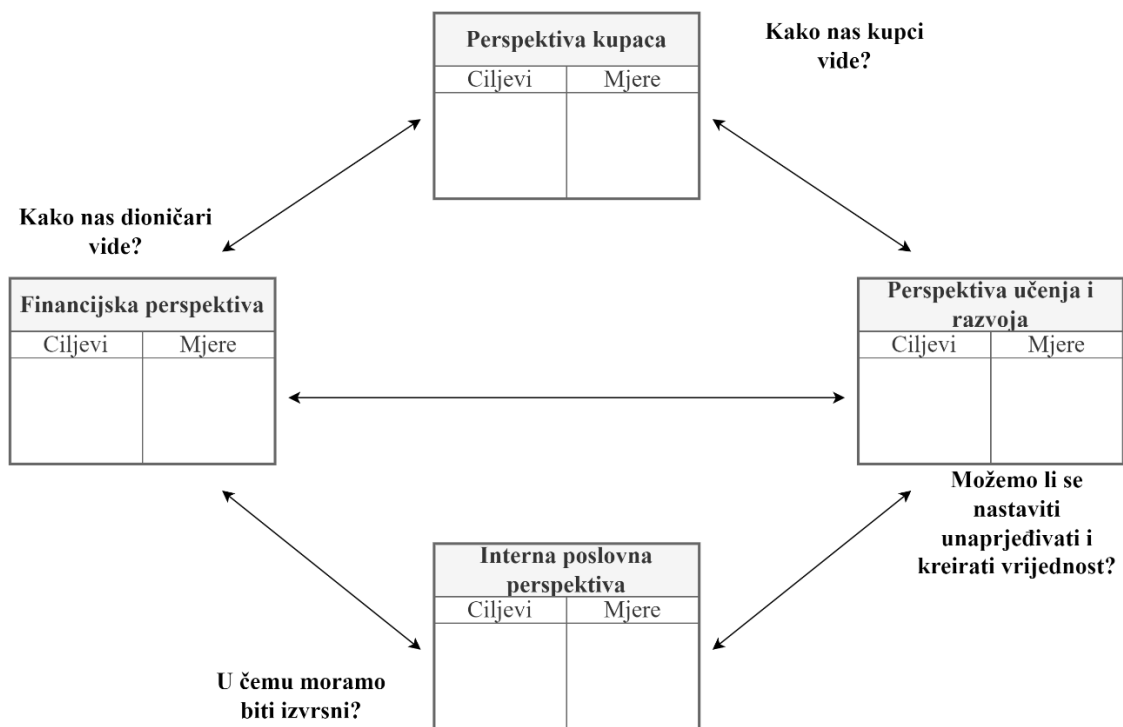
Perspektiva kupaca

| Ciljevi | Mjere |
|---|---|
| | |

Kako nas kupci vide?

Kako nas dioničari vide?

Financijska perspektiva

| Ciljevi | Mjere |
|---|---|
| | |

Perspektiva učenja i razvoja

| Ciljevi | Mjere |
|---|---|
| | |

Možemo li se nastaviti unaprjeđivati i kreirati vrijednost?

Interna poslovna perspektiva

| Ciljevi | Mjere |
|---|---|
| | |

U čemu moramo biti izvrsni?